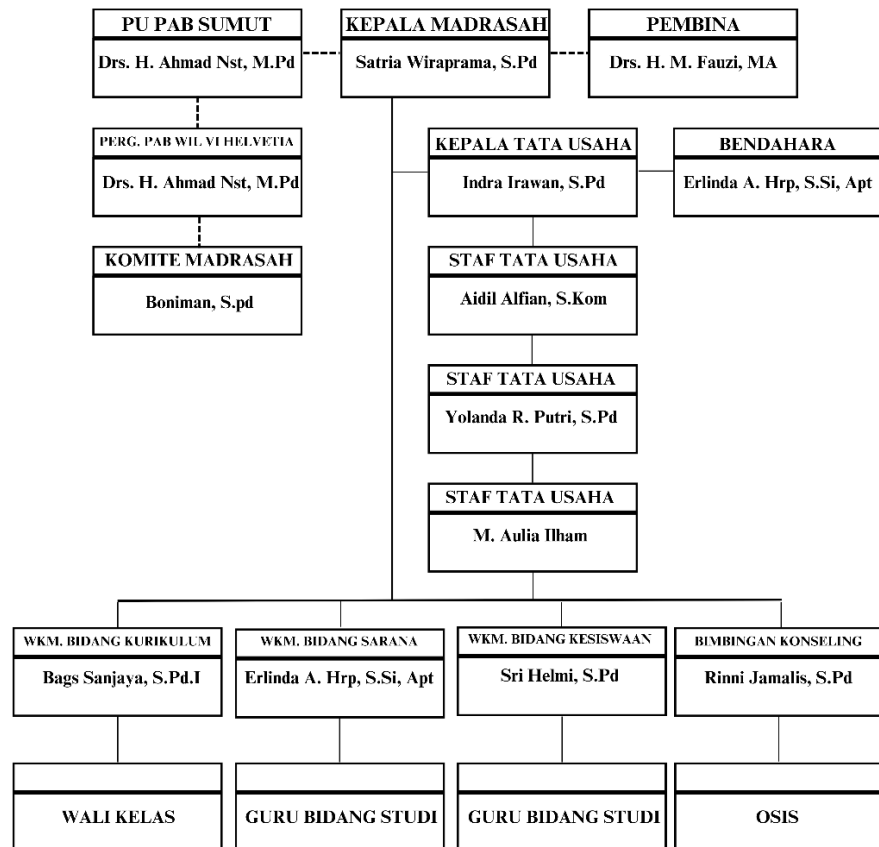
PU PAB SUMUT
Drs. H. Ahmad Nst, M.Pd

KEPALA MADRASAH
Satria Wiraprama, S.Pd

PEMBINA
Drs. H. M. Fauzi, MA

PERG. PAB WIL VI HELVETIA
Drs. H. Ahmad Nst, M.Pd

KOMITE MADRASAH
Boniman, S.pd

KEPALA TATA USAHA
Indra Irawan, S.Pd

BENDAHARA
Erlinda A. Hrp, S.Si, Apt

STAF TATA USAHA
Aidil Alfian, S.Kom

STAF TATA USAHA
Yolanda R. Putri, S.Pd

STAF TATA USAHA
M. Aulia Ilham

WKM. BIDANG KURIKULUM
Bags Sanjaya, S.Pd.I

WKM. BIDANG SARANA
Erlinda A. Hrp, S.Si, Apt

WKM. BIDANG KESISWAAN
Sri Helmi, S.Pd

BIMBINGAN KONSELING
Rinni Jamalis, S.Pd

WALI KELAS

GURU BIDANG STUDI

GURU BIDANG STUDI

OSIS